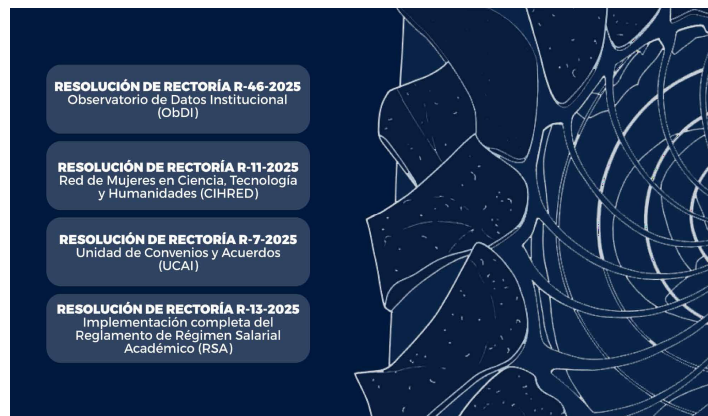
RESOLUCIÓN DE RECTORÍA R-46-2025
Observatorio de Datos Institucional (ObDI)

RESOLUCIÓN DE RECTORÍA R-11-2025
Red de Mujeres en Ciencia, Tecnología y Humanidades (CIHRED)

RESOLUCIÓN DE RECTORÍA R-7-2025
Unidad de Convenios y Acuerdos (UCAI)

RESOLUCIÓN DE RECTORÍA R-13-2025
Implementación completa del Reglamento de Régimen Salarial Académico (RSA)